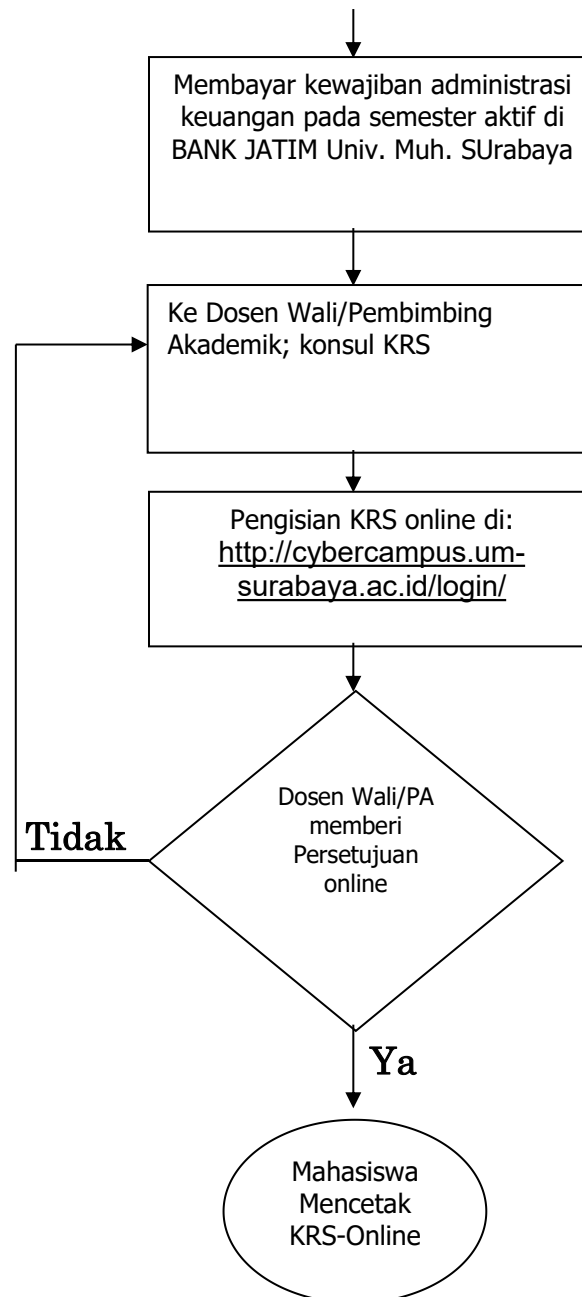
Membayar kewajiban administrasi keuangan pada semester aktif di BANK JATIM Univ. Muh. SUrabaya

Ke Dosen Wali/Pembimbing Akademik; konsul KRS

Pengisian KRS online di: http://cybercampus.um-surabaya.ac.id/login/

Dosen Wali/PA memberi Persetujuan online

Tidak

Ya

Mahasiswa Mencetak KRS-Online